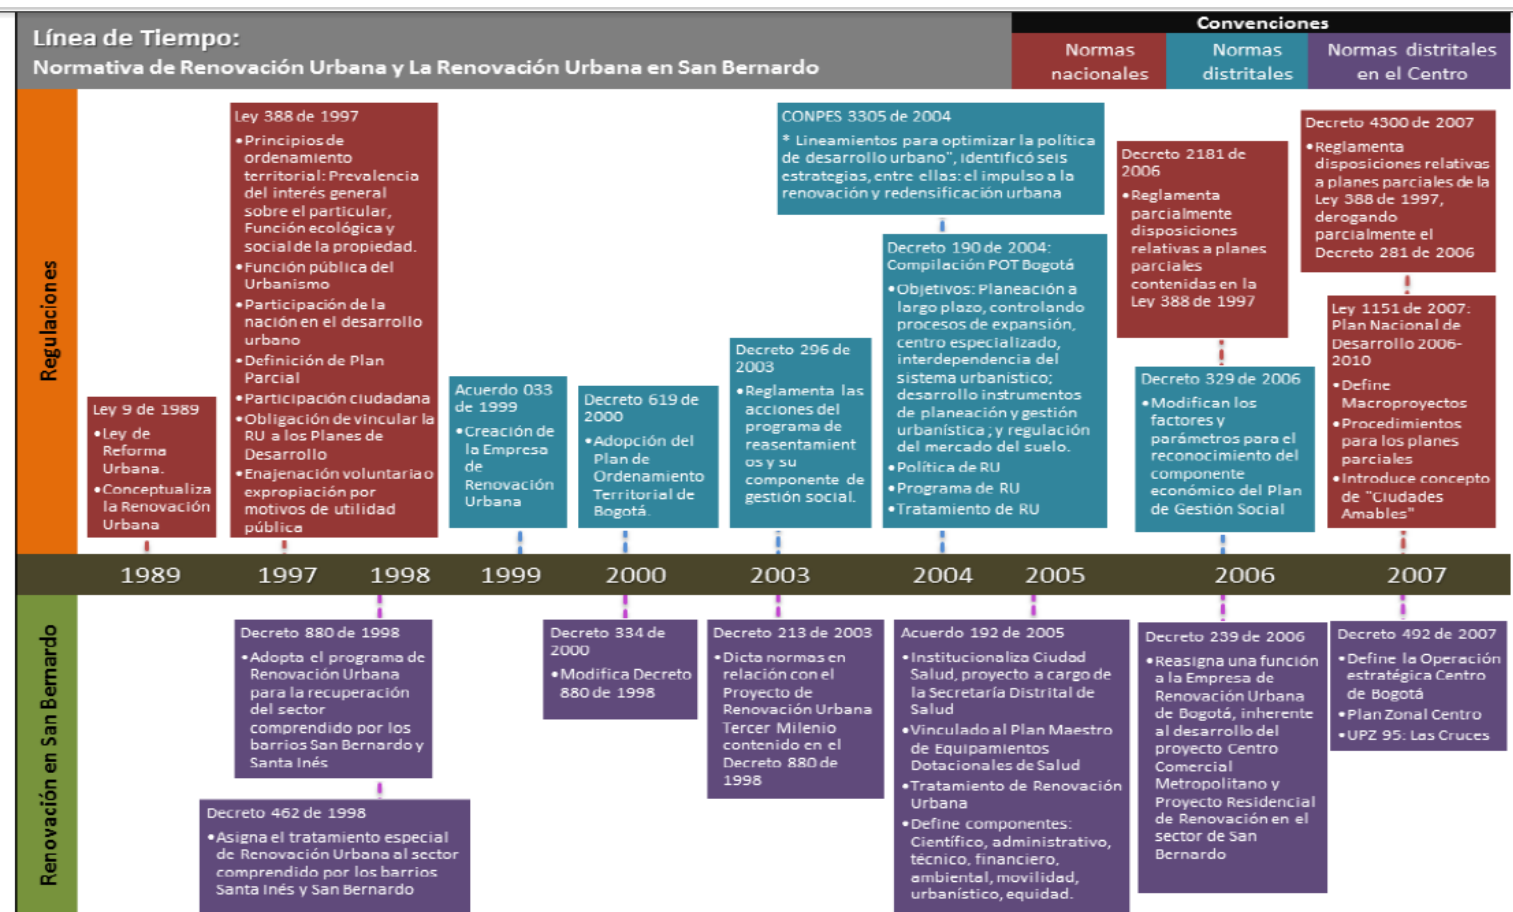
Línea de Tiempo:
Normativa de Renovación Urbana y La Renovación Urbana en San Bernardo

Convenciones
Normas nacionales
Normas distritales
Normas distritales en el Centro

Regulaciones

Ley 9 de 1989
•Ley de Reforma Urbana.
•Conceptualiza la Renovación Urbana

Ley 388 de 1997
•Principios de ordenamiento territorial: Prevalencia del interés general sobre el particular, Función ecológica y social de la propiedad.
•Función pública del Urbanismo
•Participación de la nación en el desarrollo urbano
•Definición de Plan Parcial
•Participación ciudadana
•Obligación de vincular la RU a los Planes de Desarrollo
•Enajenación voluntaria o expropiación por motivos de utilidad pública

Acuerdo 033 de 1999
•Creación de la Empresa de Renovación Urbana

Decreto 619 de 2000
•Adopción del Plan de Ordenamiento Territorial de Bogotá.

Decreto 296 de 2003
•Reglamenta las acciones del programa de reasentamiento y su componente de gestión social.

CONPES 3305 de 2004
" Lineamientos para optimizar la política de desarrollo urbano", identificó seis estrategias, entre ellas: el impulso a la renovación y redensificación urbana

Decreto 190 de 2004: Compilación POT Bogotá
•Objetivos: Planeación a largo plazo, controlando procesos de expansión, centro especializado, interdependencia del sistema urbanístico; desarrollo instrumentos de planeación y gestión urbanística; y regulación del mercado del suelo.
•Política de RU
•Programa de RU
•Tratamiento de RU

Decreto 2181 de 2006
•Reglamenta parcialmente disposiciones relativas a planes parciales contenidas en la Ley 388 de 1997

Decreto 329 de 2006
•Modifican los factores y parámetros para el reconocimiento del componente económico del Plan de Gestion Social

Decreto 4300 de 2007
•Reglamenta disposiciones relativas a planes parciales de la Ley 388 de 1997, derogando parcialmente el Decreto 281 de 2006

Ley 1151 de 2007: Plan Nacional de Desarrollo 2006-2010
•Define Macroproyectos
•Procedimientos para los planes parciales
•Introduce concepto de "Ciudades Amables"

1989 1997 1998 1999 2000 2003 2004 2005 2006 2007

Renovación en San Bernardo

Decreto 880 de 1998
•Adopta el programa de Renovación Urbana para la recuperación del sector comprendido por los barrios San Bernardo y Santa Inés

Decreto 462 de 1998
•Asigna el tratamiento especial de Renovación Urbana al sector comprendido por los barrios Santa Inés y San Bernardo

Decreto 334 de 2000
•Modifica Decreto 880 de 1998

Decreto 213 de 2003
•Dicta normas en relación con el Proyecto de Renovación Urbana Tercer Milenio contenido en el Decreto 880 de 1998

Acuerdo 192 de 2005
•Institucionaliza Ciudad Salud, proyecto a cargo de la Secretaría Distrital de Salud
•Vinculado al Plan Maestro de Equipamientos Dotacionales de Salud
•Tratamiento de Renovación Urbana
•Define componentes: Científico, administrativo, técnico, financiero, ambiental, movilidad, urbanístico, equidad.

Decreto 239 de 2006
•Reasigna una función a la Empresa de Renovación Urbana de Bogotá, inherente al desarrollo del proyecto Centro Comercial Metropolitano y Proyecto Residencial de Renovación en el sector de San Bernardo

Decreto 492 de 2007
•Define la Operación estratégica Centro de Bogotá
•Plan Zonal Centro
•UPZ 95: Las Cruces